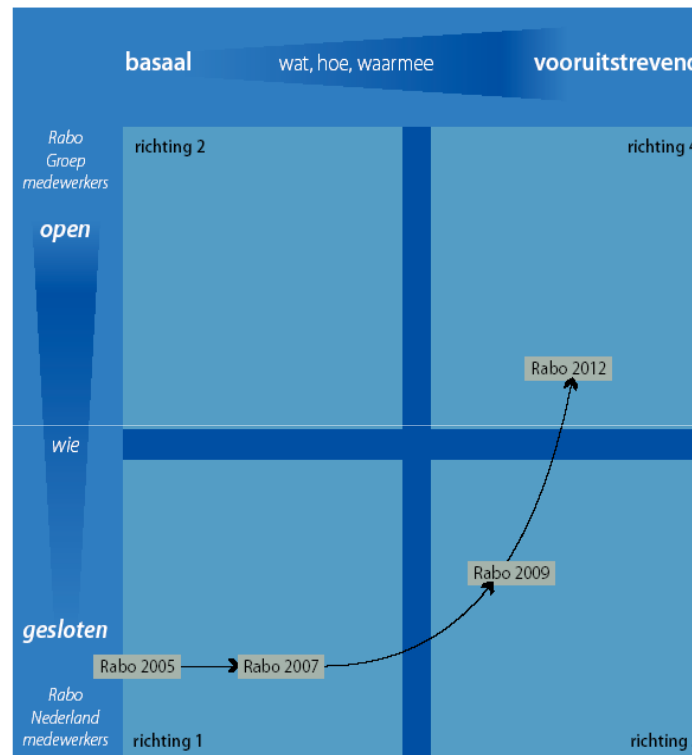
basaal wat, hoe, waarmee vooruitstrevend

Rabo Groep medewerkers

open

richting 2

richting 4

Rabo 2012

wie

Rabo 2009

gesloten

Rabo 2005

Rabo 2007

Rabo Nederland medewerkers

richting 1

richting